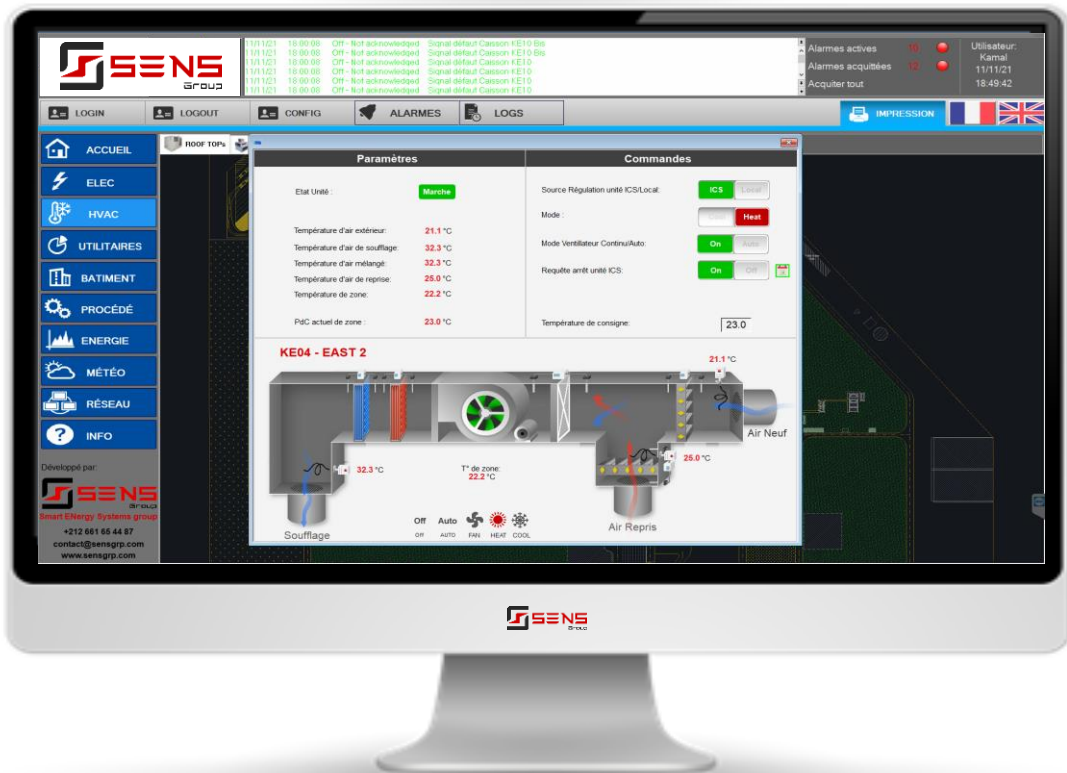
SENS Group

11/11/21 18:00:08 Off - Not acknowledged Signal défaut Caisson KE10 Bis
11/11/21 18:00:08 Off - Not acknowledged Signal défaut Caisson KE10 Bis
11/11/21 18:00:08 Off - Not acknowledged Signal défaut Caisson KE10
11/11/21 18:00:08 Off - Not acknowledged Signal défaut Caisson KE10
11/11/21 18:00:08 Off - Not acknowledged Signal défaut Caisson KE10
11/11/21 18:00:08 Off - Not acknowledged Signal défaut Caisson KE10

Alarmes actives 10
Alarmes acquittées 12
Acquiter tout

Utilisateur:
Kamal
11/11/21
18:49:42

LOGIN
LOGOUT
CONFIG
ALARMES
LOGS
IMPRESSION

ACCUEIL
ELEC
HVAC
UTILITAIRES
BATIMENT
PROCÉDÉ
ENERGIE
MÉTÉO
RÉSEAU
INFO

Développé par:
SENS Group
Smart ENergy Systems group
+212 661 65 44 87
contact@sensgrp.com
www.sensgrp.com

ROOF TOPs

Paramètres

Etat Unité : Marche

Température d'air extérieur: 21.1 °C
Température d'air de soufflage: 32.3 °C
Température d'air mélangé: 32.3 °C
Température d'air de reprise: 25.0 °C
Température de zone: 22.2 °C

PdC actuel de zone : 23.0 °C

Commandes

Source Régulation unité ICS/Local: ICS Local
Mode : Cool Heat
Mode Ventillateur Continu/Auto: On Auto
Requête arrêt unité ICS: On Off

Température de consigne: 23.0

KE04 - EAST 2

21.1 °C
Air Neuf
32.3 °C
T° de zone:
22.2 °C
25.0 °C
Soufflage
Air Repris
Off Auto
Off AUTO FAN HEAT COOL

SENS Group